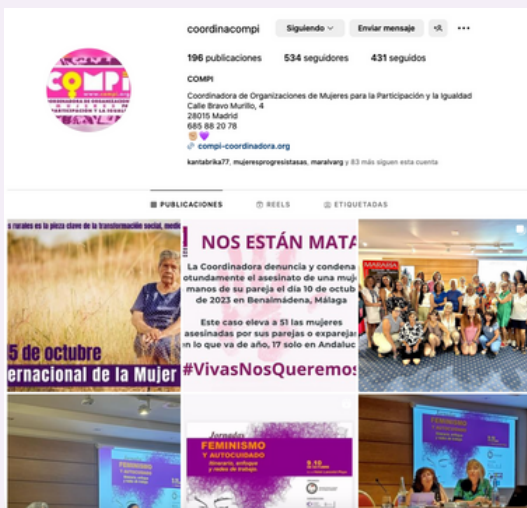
coordinacompi
Siguiendo
Enviar mensaje

196 publicaciones
534 seguidores
431 seguidos

COMPI
Coordinadora de Organizaciones de Mujeres para la Participación y la Igualdad
Calle Bravo Murillo, 4
28015 Madrid
685 88 20 78
compi-coordinadora.org

kantabrika77, mujeresprogresistasas, maralvarg y 83 más siguen esta cuenta

COMPI
COORDINADORA DE ORGANIZACIONES DE MUJERES "PARTICIPACIÓN Y LA IGUALDAD"

PUBLICACIONES
REELS
ETIQUETADAS

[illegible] rurales es la pieza clave de la transformación social, medi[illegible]
5 de octubre
ernacional de la Mujer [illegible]

NOS ESTÁN MATA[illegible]
La Coordinadora denuncia y condena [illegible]otundamente el asesinato de una muje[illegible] manos de su pareja el día 10 de octub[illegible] de 2023 en Benalmádena, Málaga
Este caso eleva a 51 las mujeres asesinadas por sus parejas o exparejas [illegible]n lo que va de año, 17 solo en Andaluc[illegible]
#VivasNosQueremos

MARIANA

FEMINISMO Y AUTOCUIDADO

Jornadas
FEMINISMO Y AUTOCUIDADO
Itinerario, enfoque y redes de trabajo

FEMINISMO Y AUTOCUIDADO